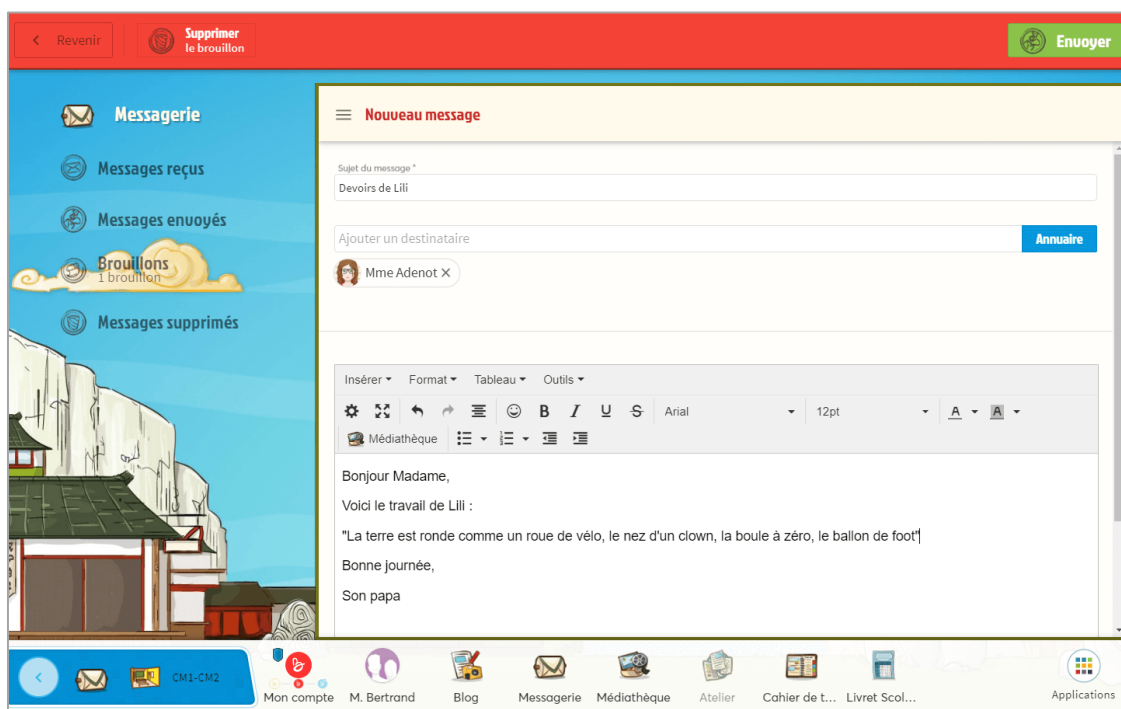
Revenir
Supprimer le brouillon
Envoyer

Messagerie
Messages reçus
Messages envoyés
Brouillons
1 brouillon
Messages supprimés

Nouveau message

Sujet du message *
Devoirs de Lili

Ajouter un destinataire
Annuaire
Mme Adenot ×

Insérer ▾ Format ▾ Tableau ▾ Outils ▾
B I U S Arial 12pt A A
Médiathèque

Bonjour Madame,

Voici le travail de Lili :

"La terre est ronde comme un roue de vélo, le nez d'un clown, la boule à zéro, le ballon de foot"

Bonne journée,

Son papa

CM1-CM2
Mon compte
M. Bertrand
Blog
Messagerie
Médiathèque
Atelier
Cahier de t...
Livret Scol...
Applications